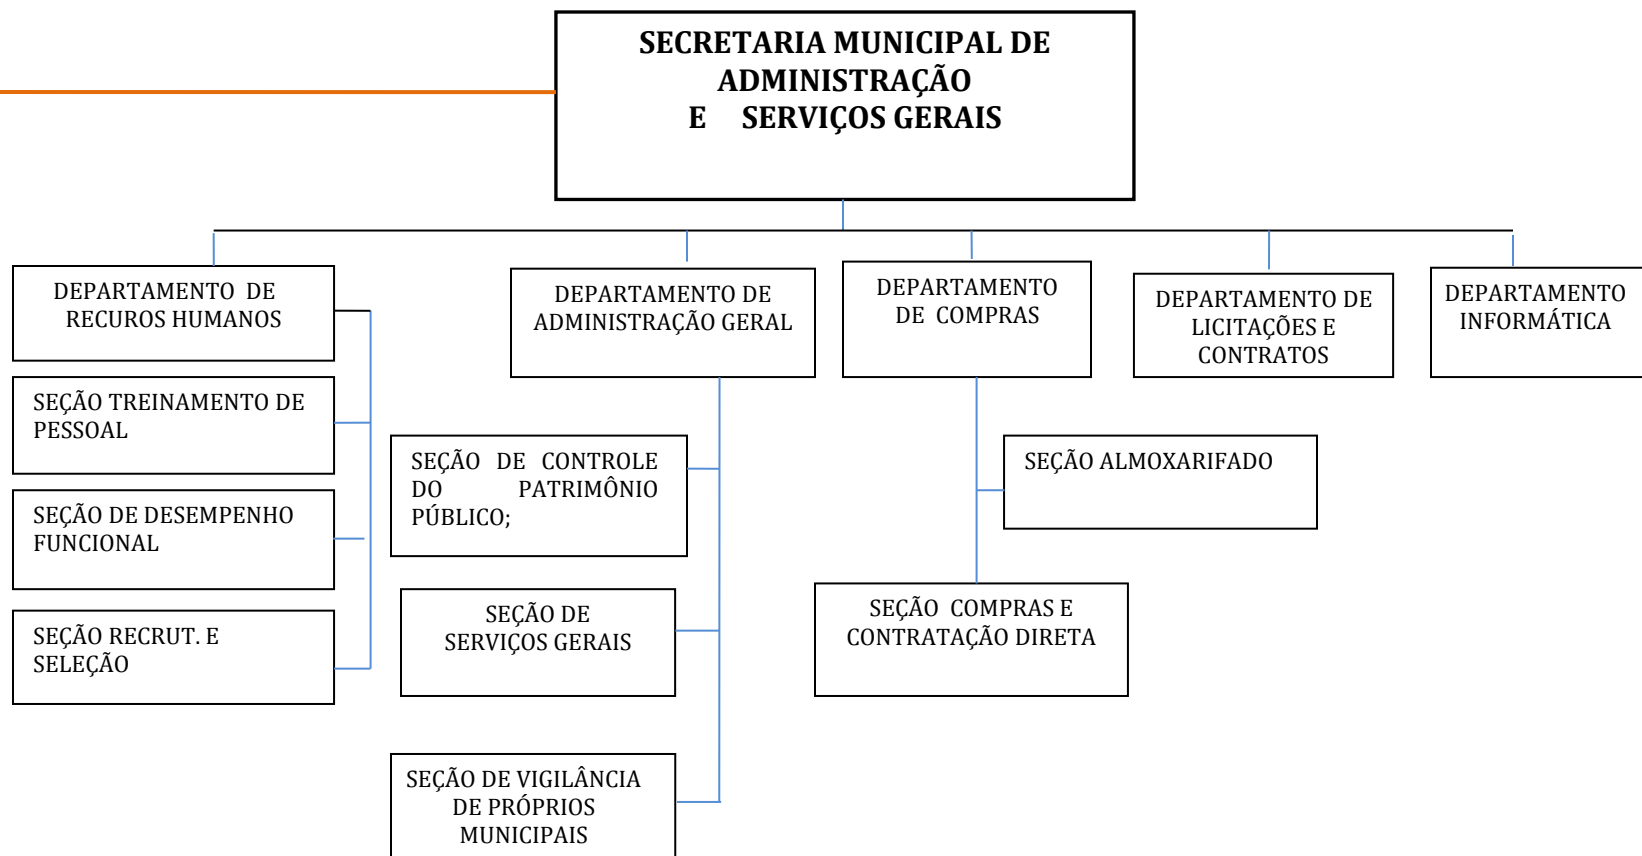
SECRETARIA MUNICIPAL DE ADMINISTRAÇÃO E SERVIÇOS GERAIS

DEPARTAMENTO DE RECUROS HUMANOS

SEÇÃO TREINAMENTO DE PESSOAL

SEÇÃO DE DESEMPENHO FUNCIONAL

SEÇÃO RECRUT. E SELEÇÃO

DEPARTAMENTO DE ADMINISTRAÇÃO GERAL

SEÇÃO DE CONTROLE DO PATRIMÔNIO PÚBLICO;

SEÇÃO DE SERVIÇOS GERAIS

SEÇÃO DE VIGILÂNCIA DE PRÓPRIOS MUNICIPAIS

DEPARTAMENTO DE COMPRAS

SEÇÃO ALMOXARIFADO

SEÇÃO COMPRAS E CONTRATAÇÃO DIRETA

DEPARTAMENTO DE LICITAÇÕES E CONTRATOS

DEPARTAMENTO INFORMÁTICA